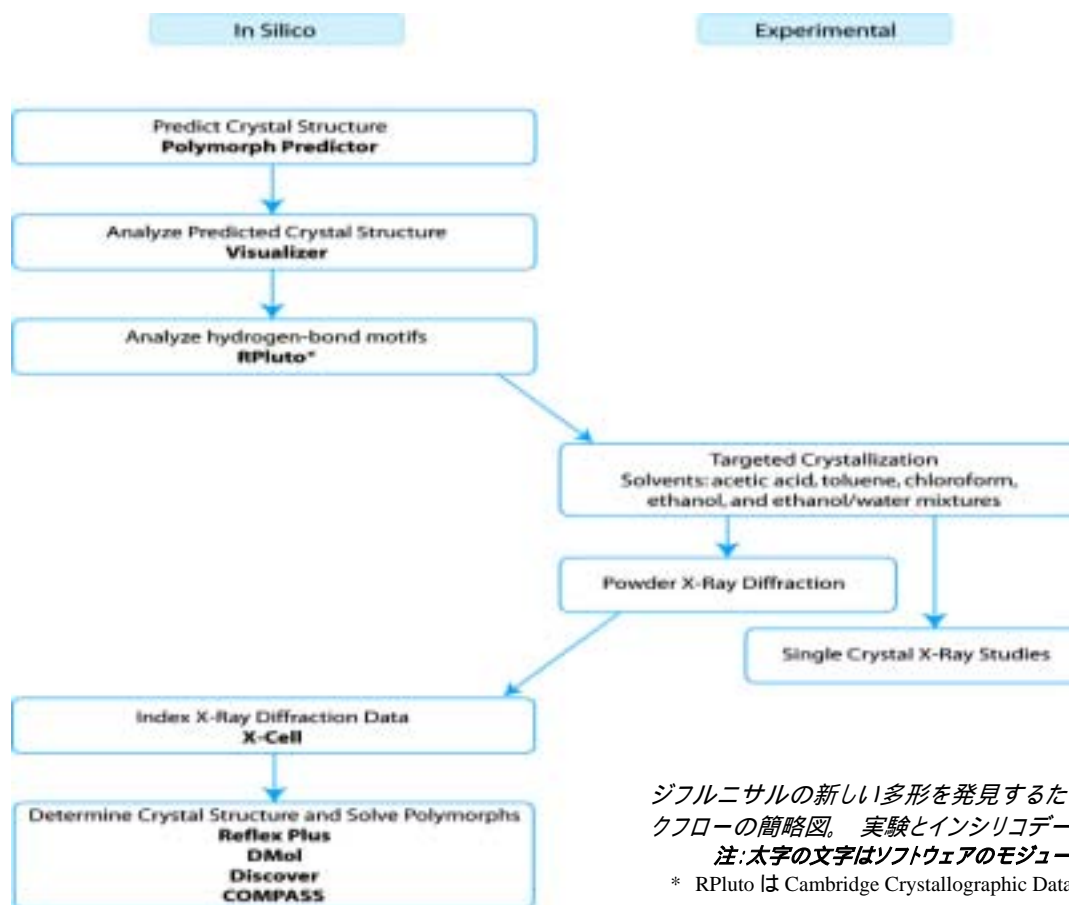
In Silico

Experimental

Predict Crystal Structure
**Polymorph Predictor**

Analyze Predicted Crystal Structure
**Visualizer**

Analyze hydrogen-bond motifs
**RPluto***

Targeted Crystallization
Solvents: acetic acid, toluene, chloroform, ethanol, and ethanol/water mixtures

Powder X-Ray Diffraction

Single Crystal X-Ray Studies

Index X-Ray Diffraction Data
**X-Cell**

Determine Crystal Structure and Solve Polymorphs
**Reflex Plus**
**DMol**
**Discover**
**COMPASS**

ジフルニサルの新しい多形を発見するた
クフローの簡略図。 実験とインシリコデー
注:太字の文字はソフトウェアのモジュー
* RPluto は Cambridge Crystallographic Data